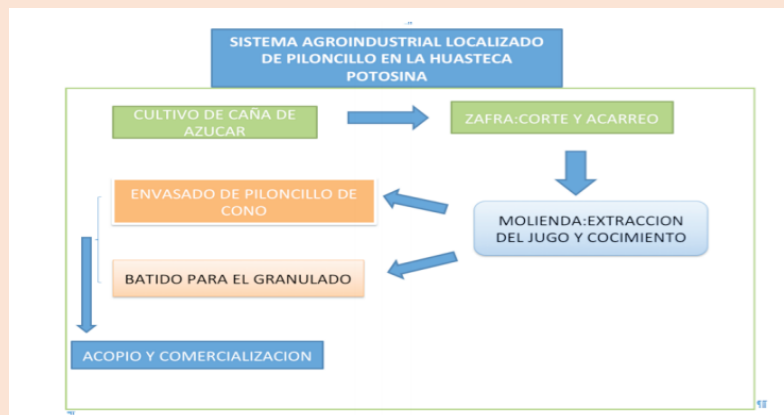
SISTEMA AGROINDUSTRIAL LOCALIZADO DE PILONCILLO EN LA HUASTECA POTOSINA

CULTIVO DE CAÑA DE AZUCAR

ZAFRA:CORTE Y ACARREO

ENVASADO DE PILONCILLO DE CONO

MOLIENDA:EXTRACCION DEL JUGO Y COCIMIENTO

BATIDO PARA EL GRANULADO

ACOPIO Y COMERCIALIZACION